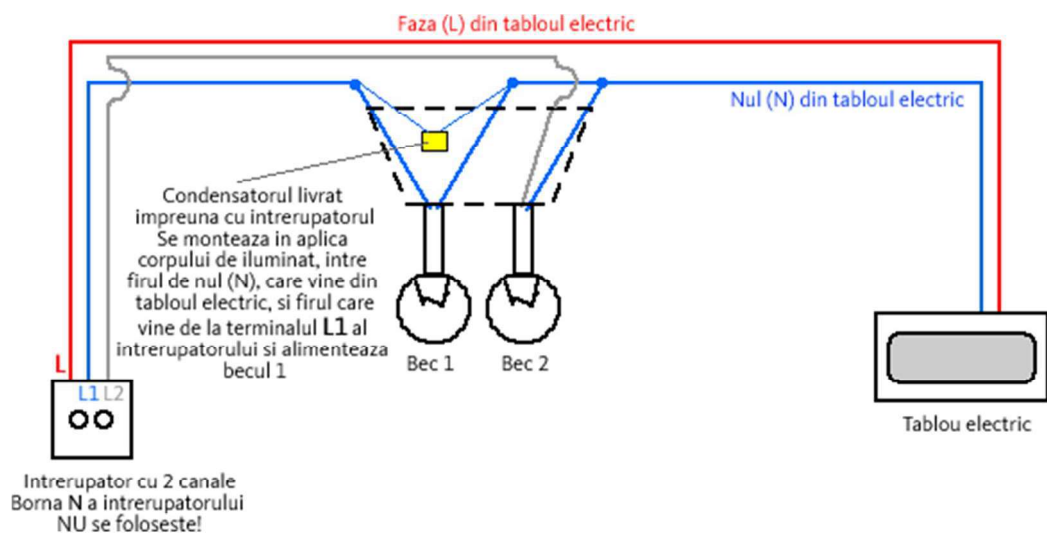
Faza (L) din tabloul electric

Nul (N) din tabloul electric

Condensatorul livrat impreuna cu intrerupatorul Se monteaza in aplica corpului de iluminat, intre firul de nul (N), care vine din tabloul electric, si firul care vine de la terminalul L1 al intrerupatorului si alimenteaza becul 1

Bec 1

Bec 2

L

L1 L2

Intrerupator cu 2 canale
Borna N a intrerupatorului
NU se foloseste!

Tablou electric